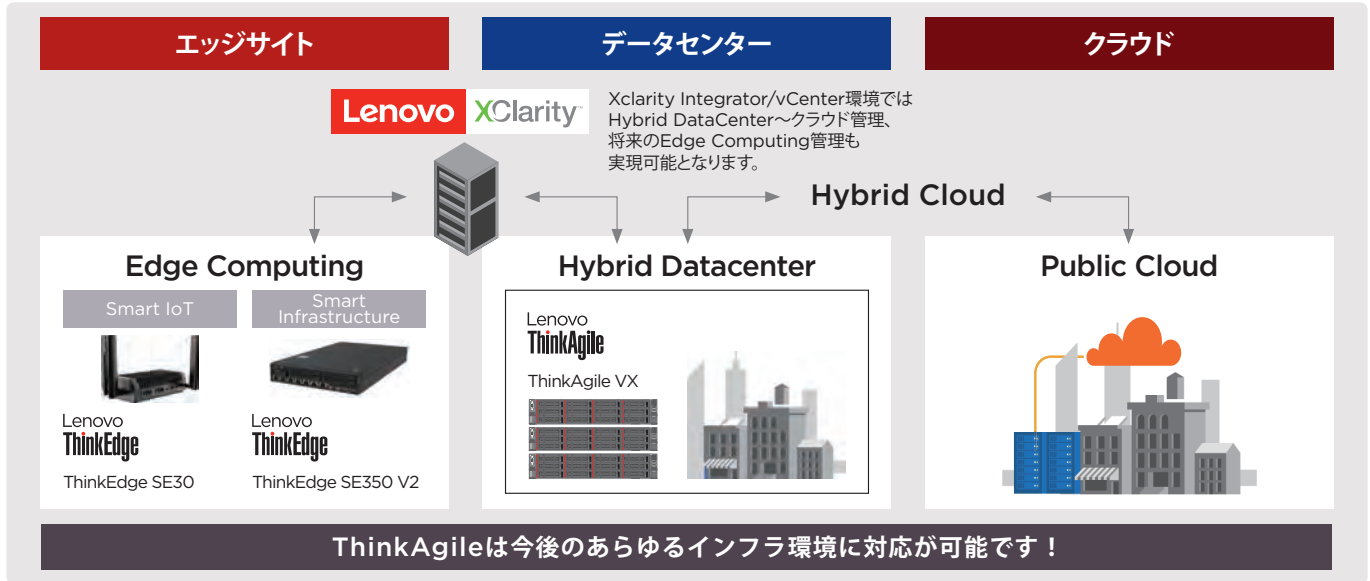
エッジサイト

データセンター

クラウド

Lenovo XClarity

Xclarity Integrator/vCenter環境ではHybrid DataCenter〜クラウド管理、将来のEdge Computing管理も実現可能となります。

Hybrid Cloud

Edge Computing

Smart IoT

Smart Infrastructure

Lenovo ThinkEdge

ThinkEdge SE30

Lenovo ThinkEdge

ThinkEdge SE350 V2

Hybrid Datacenter

Lenovo ThinkAgile

ThinkAgile VX

Public Cloud

ThinkAgileは今後のあらゆるインフラ環境に対応が可能です！